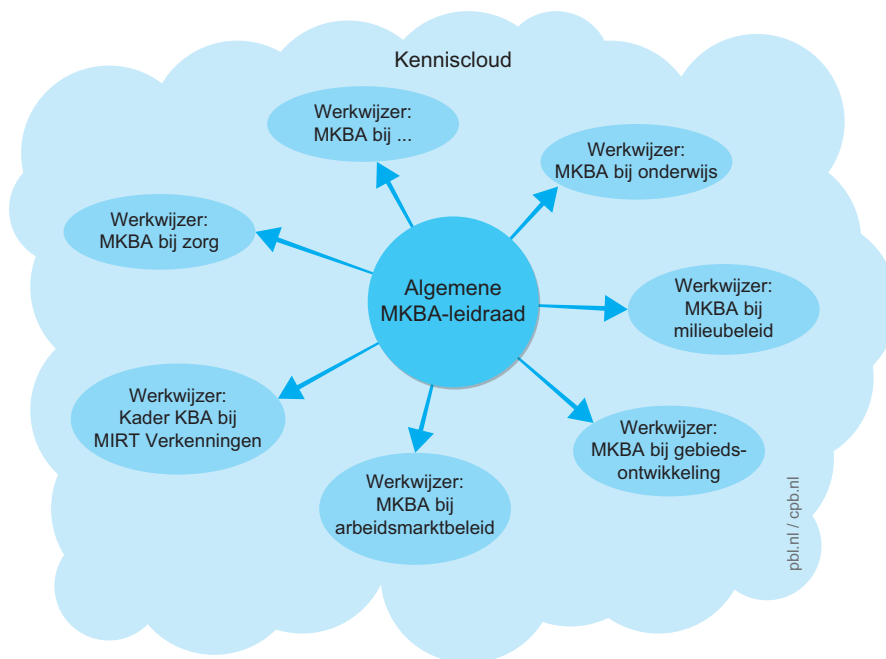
Kenniscloud

Werkwijzer:
MKBA bij ...

Werkwijzer:
MKBA bij onderwijs

Werkwijzer:
MKBA bij zorg

Algemene
MKBA-leidraad

Werkwijzer:
MKBA bij
milieubeleid

Werkwijzer:
Kader KBA bij
MIRT Verkenningen

Werkwijzer:
MKBA bij gebiedsontwikkeling

Werkwijzer:
MKBA bij
arbeidsmarktbeleid

pbl.nl / cpb.nl